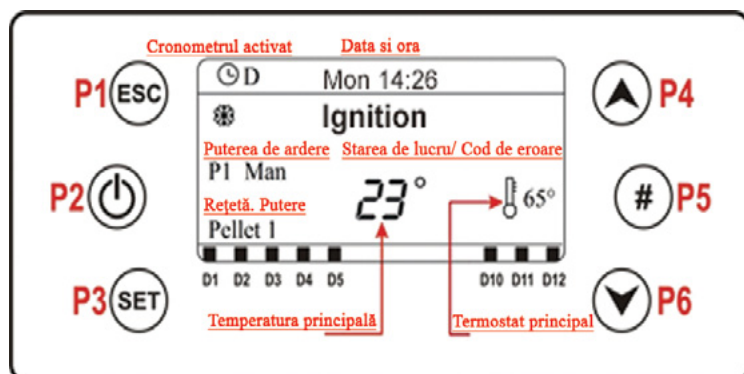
Cronometrul activat
Data si ora

P1 ESC
D
Mon 14:26
P4

Ignition

Puterea de ardere
Starea de lucru/ Cod de eroare
P1 Man

P2
23°
65°
# P5

Rețetă. Putere
Pellet 1

D1 D2 D3 D4 D5
D10 D11 D12

P3 SET
P6

Temperatura principală
Termostat principal